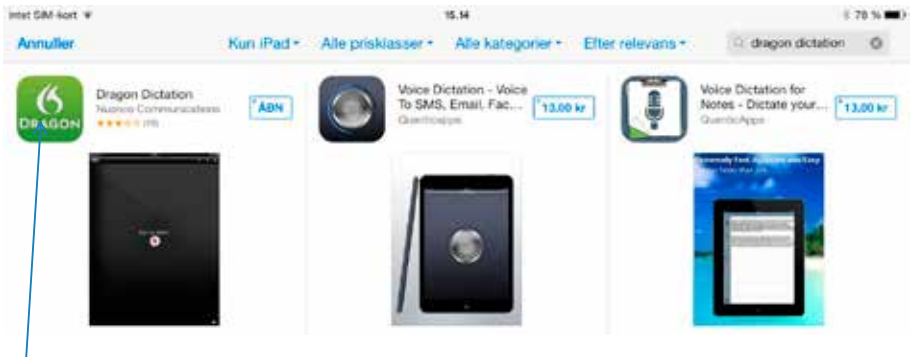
Intet SIM-kort
15.14
78 %
Annuller
Kun iPad
Alle prisklasser
Alle kategorier
Efter relevans
dragon dictation

Dragon Dictation
Nuance Communications
(19)
ÅBN
DRAGON

Voice Dictation - Voice To SMS, Email, Fac...
QuentioApps
13,00 kr

Voice Dictation for Notes - Dictate your...
QuentioApps
13,00 kr

Extremely Fast, Accurate and Easy
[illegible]